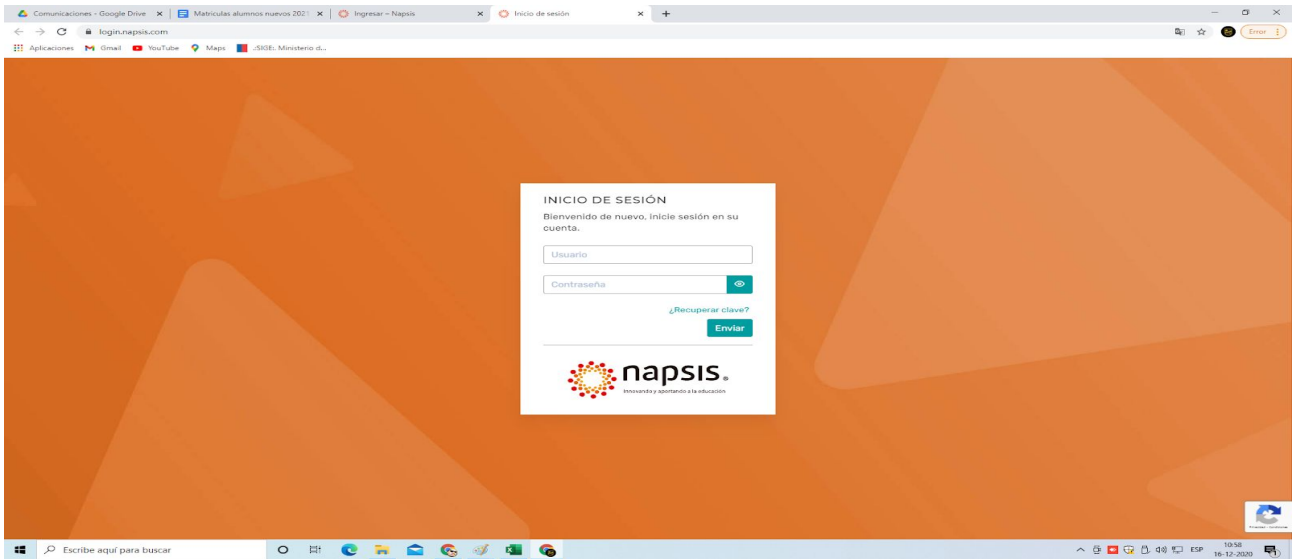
Comunicaciones - Google Drive × | Matriculas alumnos nuevos 2021 × | Ingresar - Napsis × | Inicio de sesión × +

login.napsis.com

Error

Aplicaciones Gmail YouTube Maps .:SIGE: Ministerio d...

INICIO DE SESIÓN

Bienvenido de nuevo, inicie sesión en su cuenta.

Usuario

Contraseña

¿Recuperar clave?

Enviar

napsis.

Innovando y aportando a la educación

Escribe aquí para buscar

ESP 10:58 16-12-2020